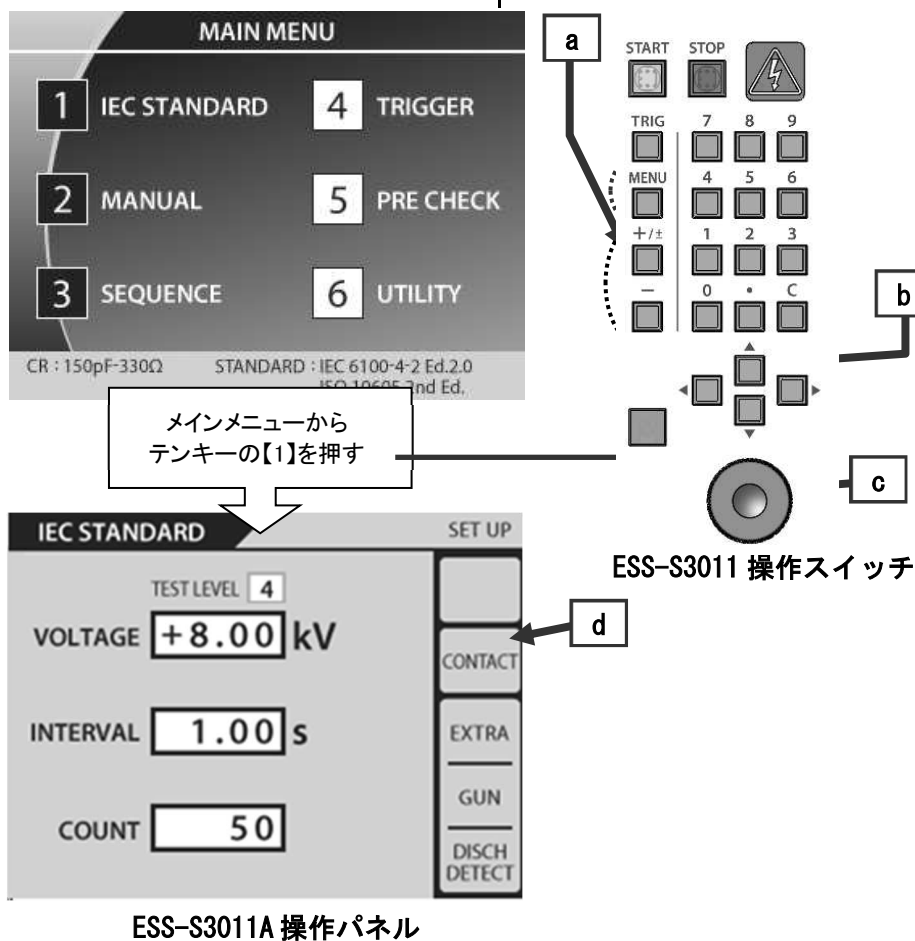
MAIN MENU

1 IEC STANDARD
4 TRIGGER
2 MANUAL
5 PRE CHECK
3 SEQUENCE
6 UTILITY

CR : 150pF-330Ω STANDARD : IEC 6100-4-2 Ed.2.0 ISO 10605 2nd Ed.

a

START STOP

TRIG 7 8 9
MENU 4 5 6
+/± 1 2 3
− 0 • C

b

メインメニューから
テンキーの【1】を押す

c

IEC STANDARD SET UP

TEST LEVEL 4

VOLTAGE +8.00 kV

CONTACT

d

INTERVAL 1.00 s

EXTRA

GUN

COUNT 50

DISCH DETECT

ESS-S3011 操作スイッチ

ESS-S3011A 操作パネル